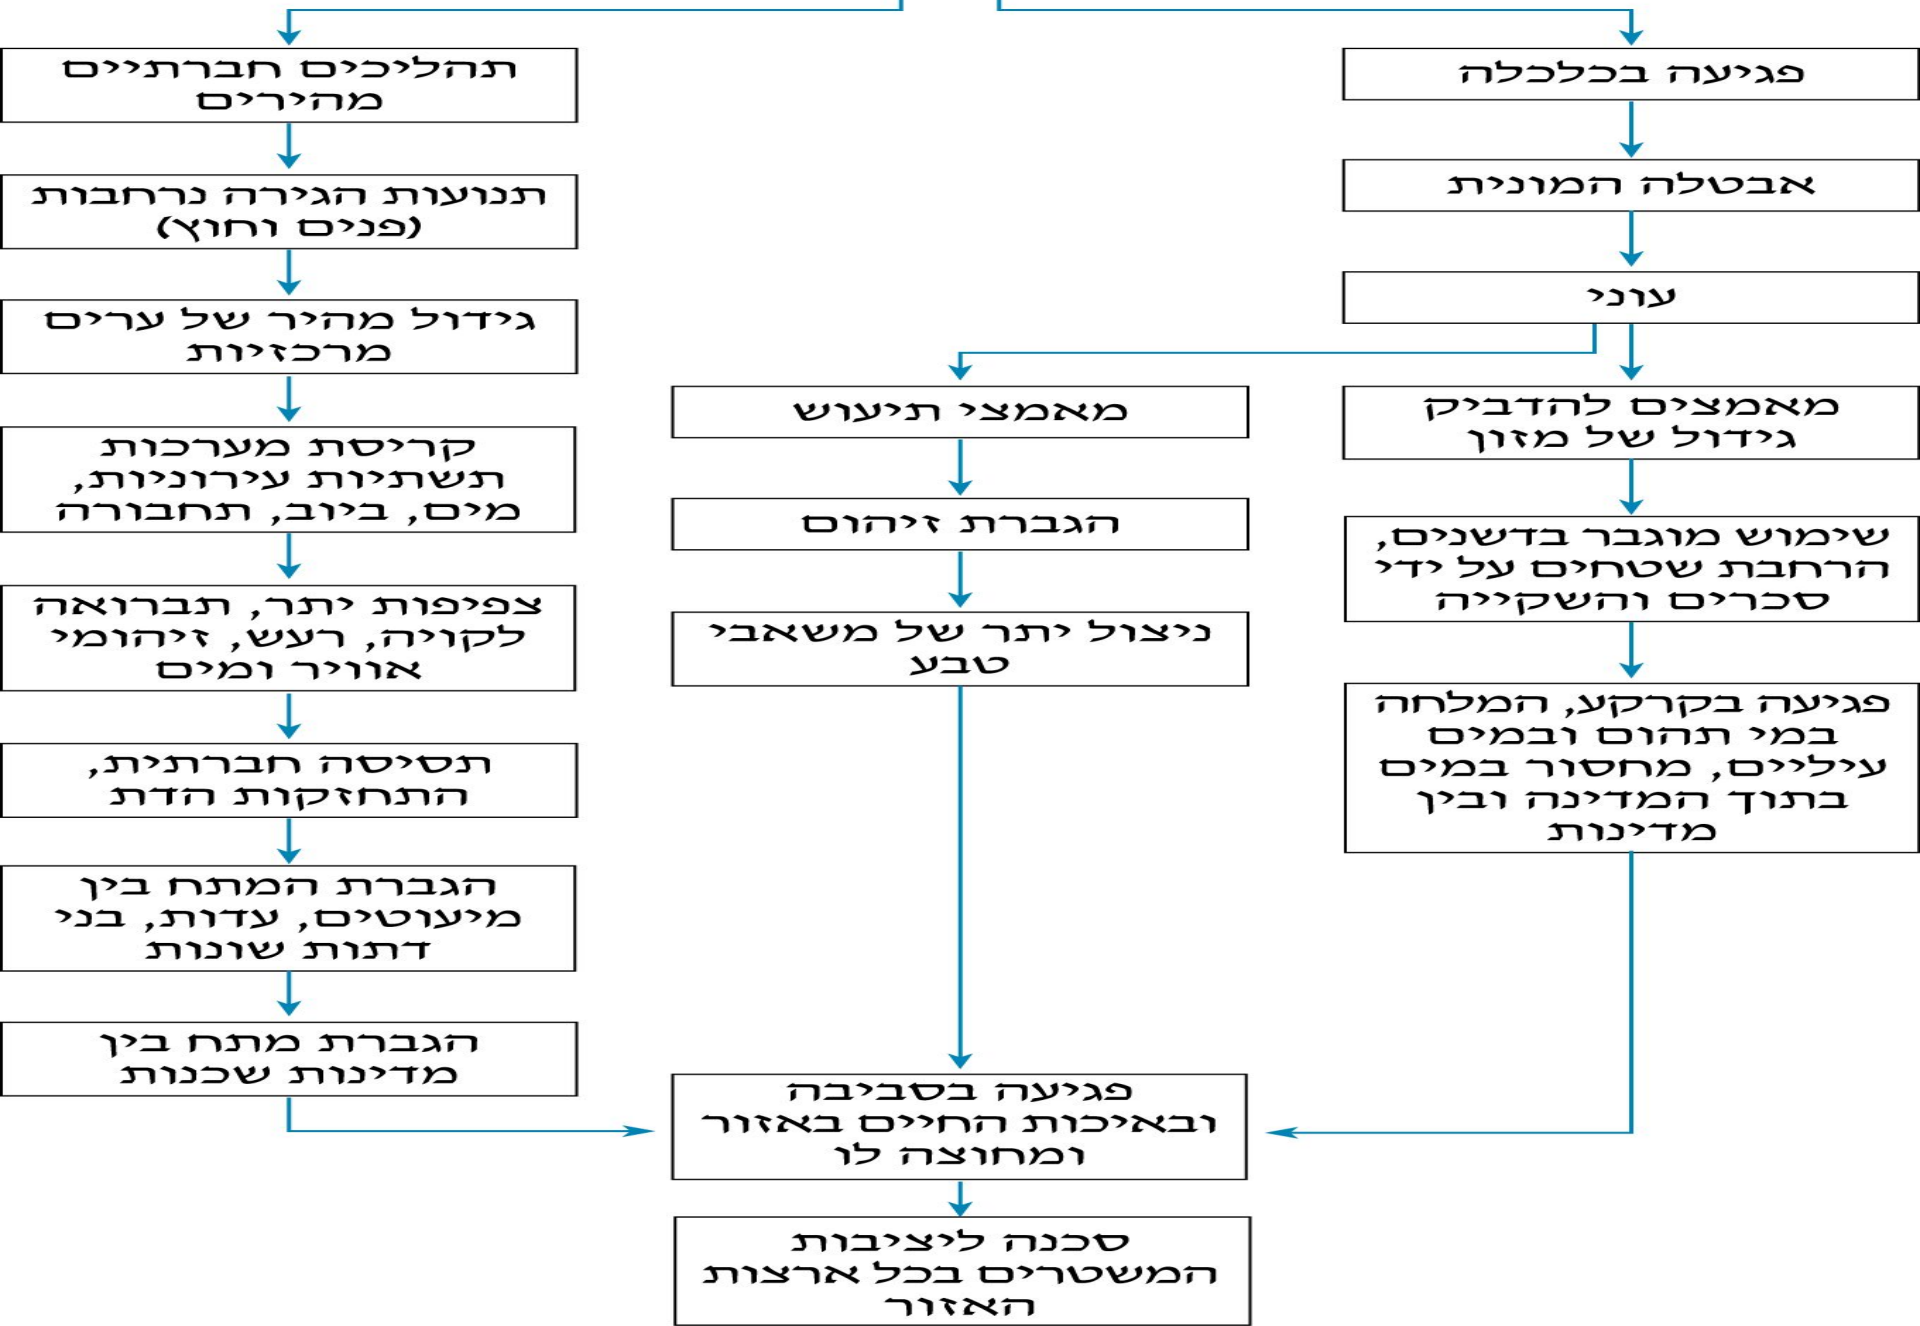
פגיעה בכלכלה

אבטלה המונית

עוני

מאמצים להדביק גידול של מזון

שימוש מוגבר בדשנים, הרחבת שטחים על ידי סכרים והשקייה

פגיעה בקרקע, המלחה במי תהום ובמים עיליים, מחסור במים בתוך המדינה ובין מדינות

מאמצי תיעוש

הגברת זיהום

ניצול יתר של משאבי טבע

תהליכים חברתיים מהירים

תנועות הגירה נרחבות (פנים וחוץ)

גידול מהיר של ערים מרכזיות

קריסת מערכות תשתיות עירוניות, מים, ביוב, תחבורה

צפיפות יתר, תברואה לקויה, רעש, זיהומי אוויר ומים

תסיסה חברתית, התחזקות הדת

הגברת המתח בין מיעוטים, עדות, בני דתות שונות

הגברת מתח בין מדינות שכנות

פגיעה בסביבה ובאיכות החיים באזור ומחוצה לו

סכנה ליציבות המשטרים בכל ארצות האזור